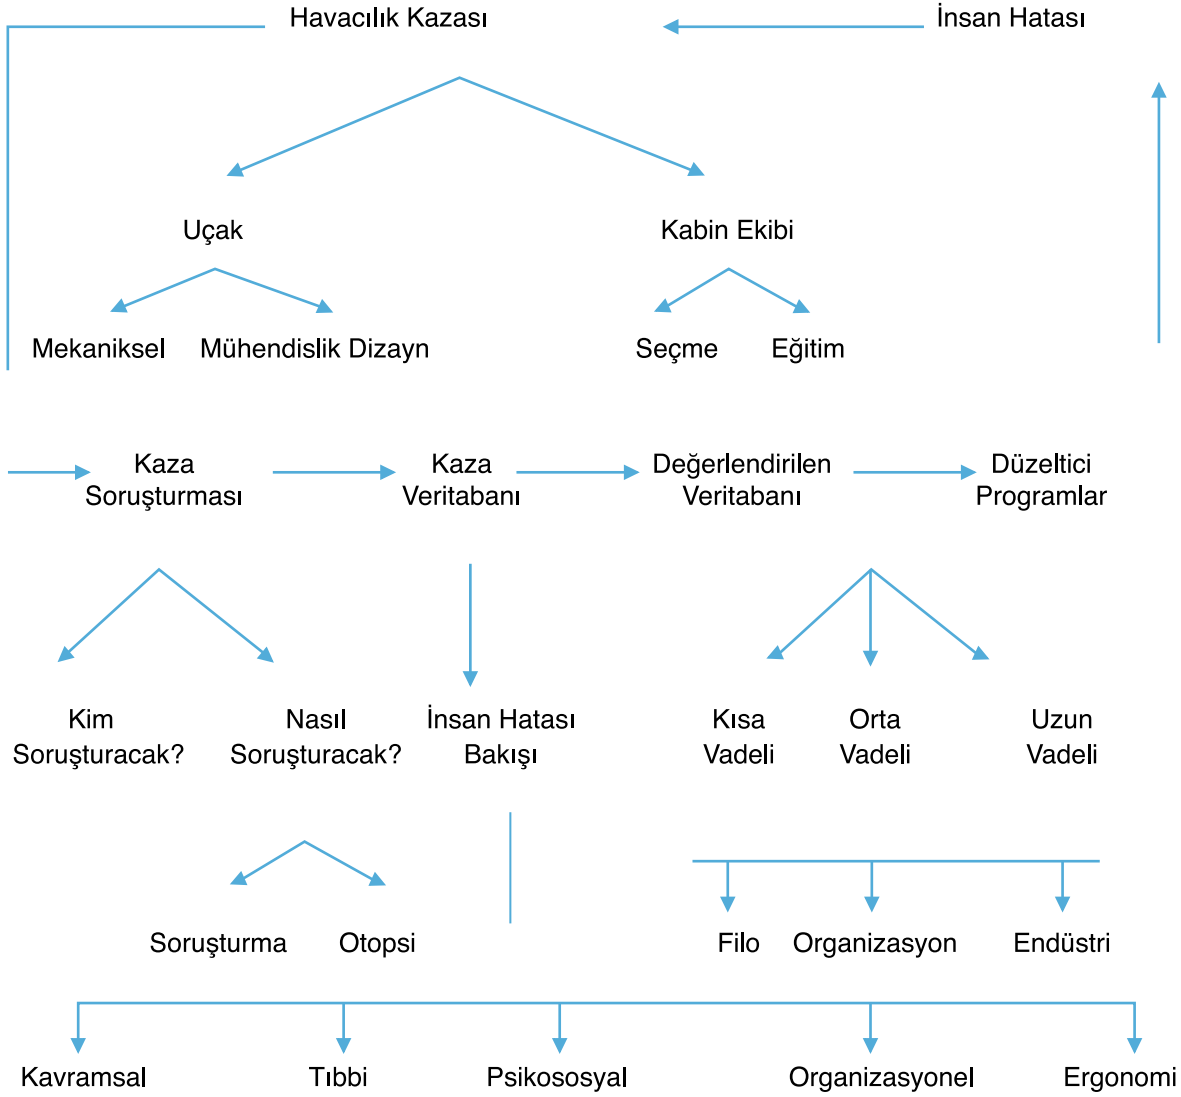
Havacılık Kazası

İnsan Hatası

Uçak

Kabin Ekibi

Mekaniksel

Mühendislik Dizayn

Seçme

Eğitim

Kaza Soruşturması

Kaza Veritabanı

Değerlendirilen Veritabanı

Düzeltici Programlar

Kim Soruşturacak?

Nasıl Soruşturacak?

İnsan Hatası Bakışı

Kısa Vadeli

Orta Vadeli

Uzun Vadeli

Soruşturma

Otopsi

Filo

Organizasyon

Endüstri

Kavramsal

Tıbbi

Psikososyal

Organizasyonel

Ergonomi